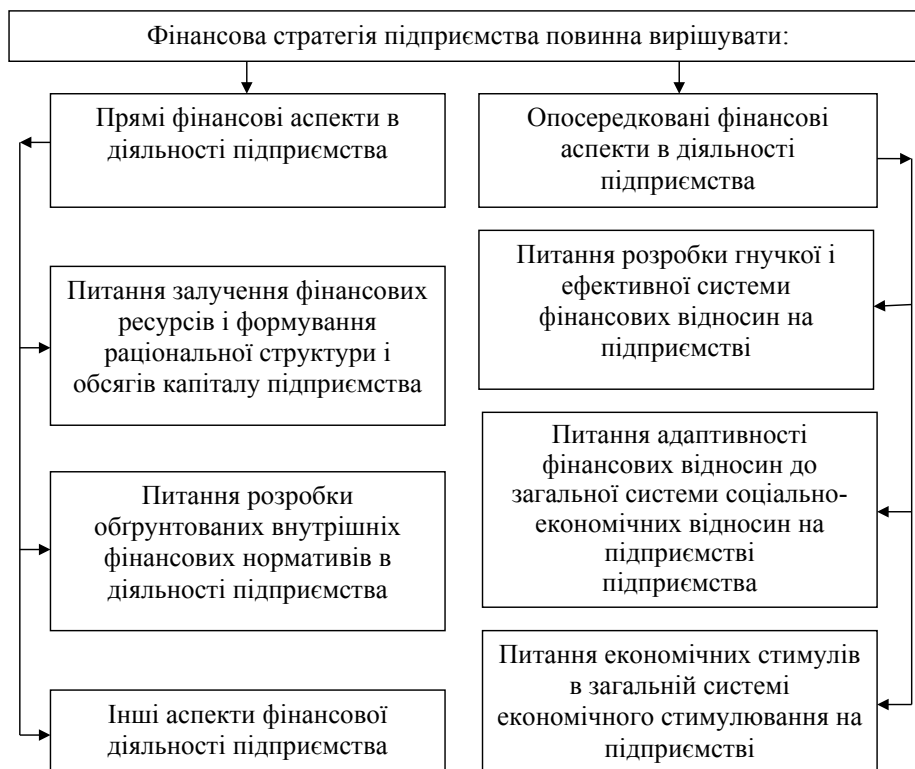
Фінансова стратегія підприємства повинна вирішувати:

Прямі фінансові аспекти в діяльності підприємства

Питання залучення фінансових ресурсів і формування раціональної структури і обсягів капіталу підприємства

Питання розробки обгрунтованих внутрішніх фінансових нормативів в діяльності підприємства

Інші аспекти фінансової діяльності підприємства

Опосередковані фінансові аспекти в діяльності підприємства

Питання розробки гнучкої і ефективної системи фінансових відносин на підприємстві

Питання адаптивності фінансових відносин до загальної системи соціально-економічних відносин на підприємстві підприємства

Питання економічних стимулів в загальній системі економічного стимулювання на підприємстві